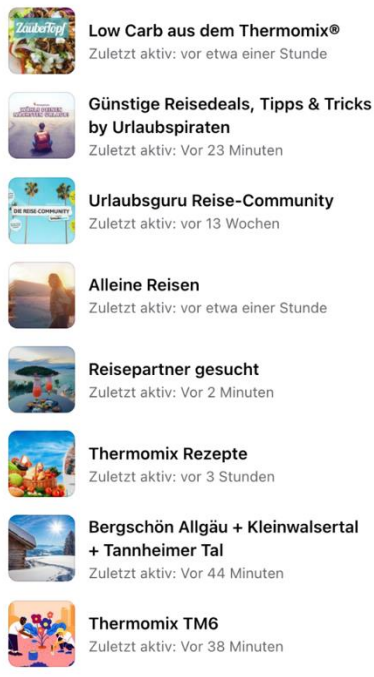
ZauberTopf

Low Carb aus dem Thermomix®
Zuletzt aktiv: vor etwa einer Stunde

Günstige Reisedeals, Tipps & Tricks by Urlaubspiraten
Zuletzt aktiv: Vor 23 Minuten

DIE REISE-COMMUNITY

Urlaubsguru Reise-Community
Zuletzt aktiv: vor 13 Wochen

Alleine Reisen
Zuletzt aktiv: vor etwa einer Stunde

Reisepartner gesucht
Zuletzt aktiv: Vor 2 Minuten

Thermomix Rezepte
Zuletzt aktiv: Vor 3 Stunden

Bergschön Allgäu + Kleinwalsertal + Tannheimer Tal
Zuletzt aktiv: Vor 44 Minuten

Thermomix TM6
Zuletzt aktiv: Vor 38 Minuten